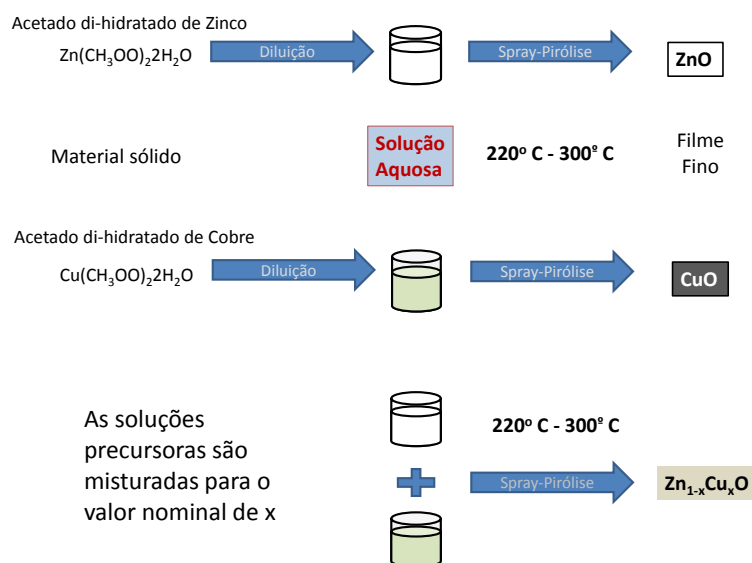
Acetado di-hidratado de Zinco

$Zn(CH_3OO)_2 2H_2O$

Diluição

Spray-Pirólise

ZnO

Material sólido

Solução Aquosa

220º C - 300º C

Filme Fino

Acetado di-hidratado de Cobre

$Cu(CH_3OO)_2 2H_2O$

Diluição

Spray-Pirólise

CuO

As soluções precursoras são misturadas para o valor nominal de x

220º C - 300º C

Spray-Pirólise

$Zn_{1-x}Cu_xO$